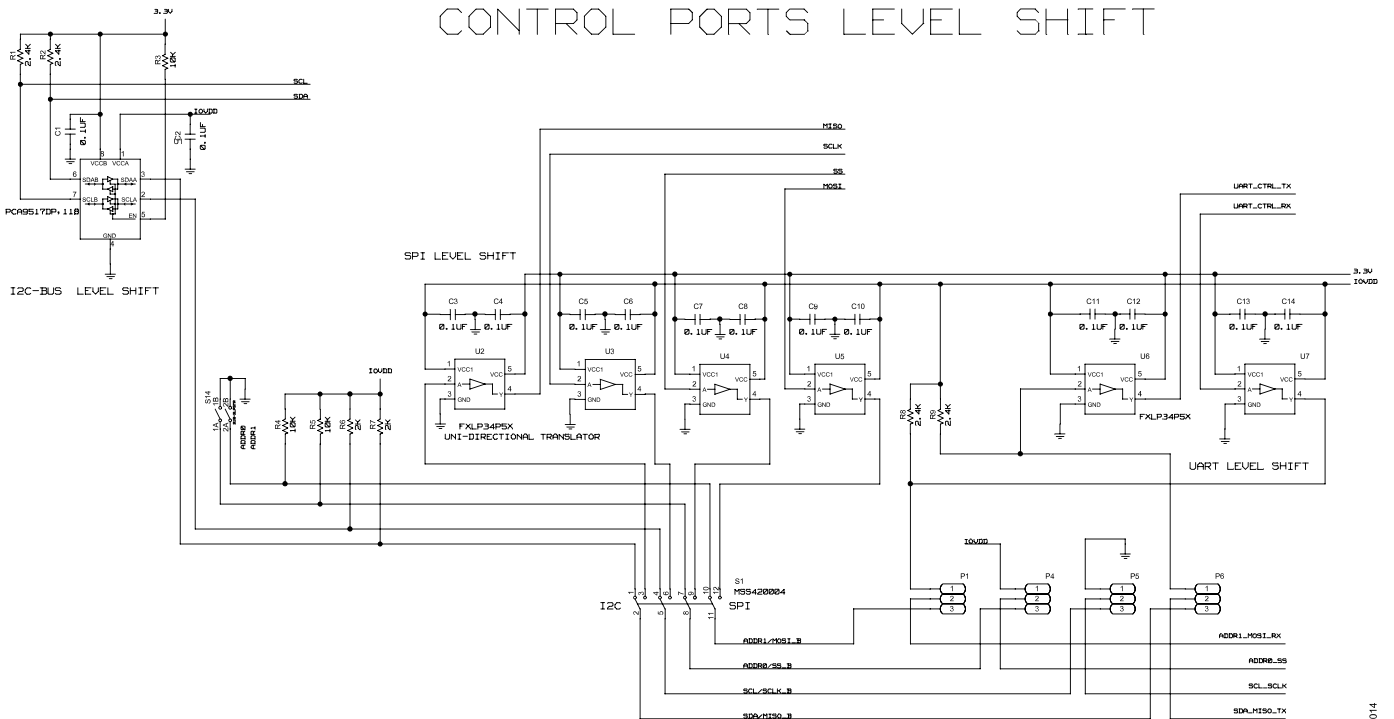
CONTROL PORTS LEVEL SHIFT

3.3V

R1 2.4K
R2 2.4K
R3 10K

SCL
SDA

IOVDD

C1 0.1UF
C2 0.1UF

8 VCCB VCCA 1
6 SDAB SDAA 3
7 SCLB SCLA 2
EN 5
GND 4

PCA9517DP,118

I2C-BUS LEVEL SHIFT

MISO
SCLK
SS
MOSI

UART_CTRL_TX
UART_CTRL_RX

SPI LEVEL SHIFT

3.3V
IOVDD

C3 C4 0.1UF 0.1UF
C5 C6 0.1UF 0.1UF
C7 C8 0.1UF 0.1UF
C9 C10 0.1UF 0.1UF
C11 C12 0.1UF 0.1UF
C13 C14 0.1UF 0.1UF

U2 U3 U4 U5 U6 U7

1 VCC1
2 A
3 GND
VCC 5
Y 4

FXLP34P5X
UNI-DIRECTIONAL TRANSLATOR

FXLP34P5X

R8 2.4K
R9 2.4K

UART LEVEL SHIFT

S14
1A 1B
2A 2B
ADDR0
ADDR1

IOVDD
R4 10K
R5 10K
R6 2K
R7 2K

S1
MSS420004

I2C
SPI

1 2 3 4 5 6 7 8 9 10 11 12

IOVDD

P1 P4 P5 P6
1 2 3

ADDR1/MOSI_B
ADDR0/SS_B
SCL/SCLK_B
SDA/MISO_B

ADDR1_MOSI_RX
ADDR0_SS
SCL_SCLK
SDA_MISO_TX

014